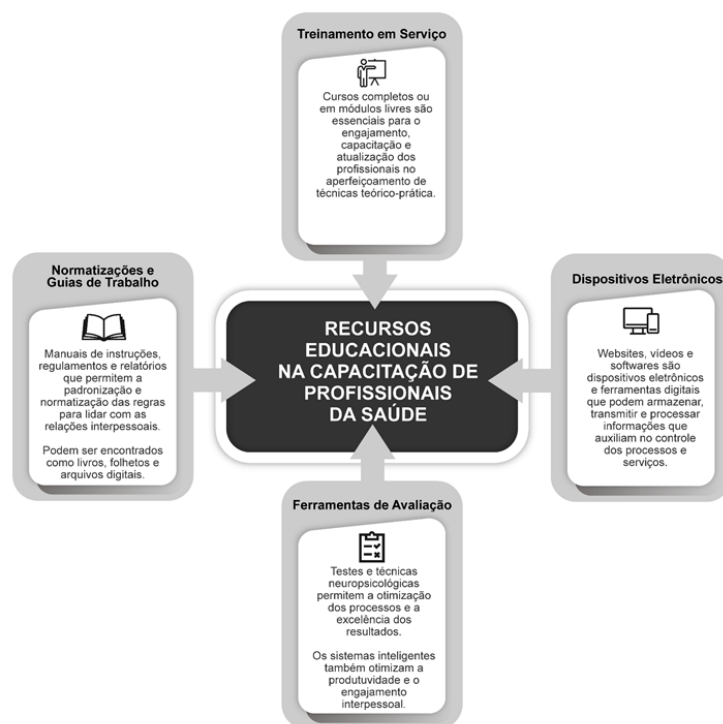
Treinamento em Serviço

Cursos completos ou em módulos livres são essenciais para o engajamento, capacitação e atualização dos profissionais no aperfeiçoamento de técnicas teórico-prática.

Normatizações e Guias de Trabalho

Manuais de instruções, regulamentos e relatórios que permitem a padronização e normatização das regras para lidar com as relações interpessoais.

Podem ser encontrados como livros, folhetos e arquivos digitais.

RECURSOS EDUCACIONAIS NA CAPACITAÇÃO DE PROFISSIONAIS DA SAÚDE

Dispositivos Eletrônicos

Websites, vídeos e softwares são dispositivos eletrônicos e ferramentas digitais que podem armazenar, transmitir e processar informações que auxiliam no controle dos processos e serviços.

Ferramentas de Avaliação

Testes e técnicas neuropsicológicas permitem a otimização dos processos e a excelência dos resultados.

Os sistemas inteligentes também otimizam a produtuvidade e o engajamento interpessoal.